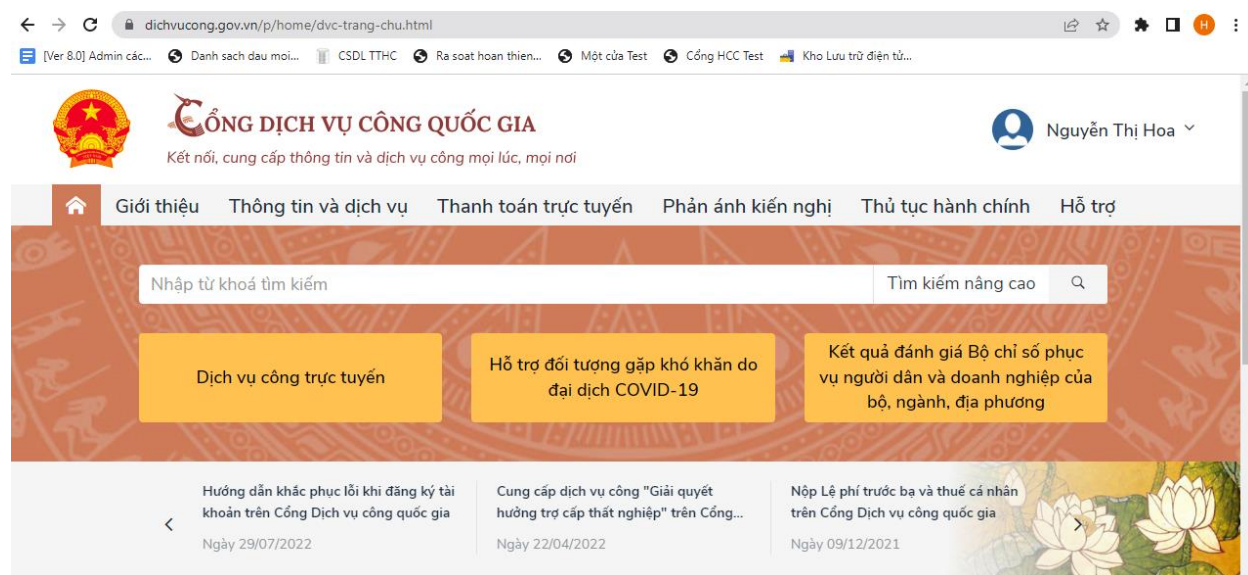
dichvucong.gov.vn/p/home/dvc-trang-chu.html

H

[Ver 8.0] Admin các... Danh sach dau moi... CSDL TTHC Ra soat hoan thien... Một cửa Test Cổng HCC Test Kho Lưu trữ điện tử...

CỔNG DỊCH VỤ CÔNG QUỐC GIA
Kết nối, cung cấp thông tin và dịch vụ công mọi lúc, mọi nơi

Nguyễn Thị Hoa

Giới thiệu Thông tin và dịch vụ Thanh toán trực tuyến Phản ánh kiến nghị Thủ tục hành chính Hỗ trợ

Nhập từ khoá tìm kiếm
Tìm kiếm nâng cao

Dịch vụ công trực tuyến

Hỗ trợ đối tượng gặp khó khăn do đại dịch COVID-19

Kết quả đánh giá Bộ chỉ số phục vụ người dân và doanh nghiệp của bộ, ngành, địa phương

Hướng dẫn khắc phục lỗi khi đăng ký tài khoản trên Cổng Dịch vụ công quốc gia
Ngày 29/07/2022

Cung cấp dịch vụ công "Giải quyết hưởng trợ cấp thất nghiệp" trên Cổng...
Ngày 22/04/2022

Nộp Lệ phí trước bạ và thuế cá nhân trên Cổng Dịch vụ công quốc gia
Ngày 09/12/2021